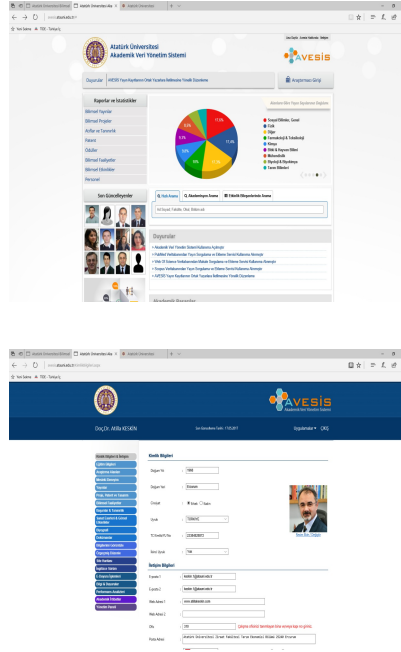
Atatürk Üniversitesi
Akademik Veri Yönetim Sistemi

AVESİS

Duyurular

Raporlar ve İstatistikler
Bilimsel Yayınlar
Bilimsel Projeler
Atıflar ve Tanımlar
Hakemlik
Ödüller
Bilimsel Faaliyetler
Bilimsel Etkinlikler
Personel

Son Güncellenenler

Sosyal Bilimler, Sanat
Fizik
Diğer
Kimya
Mühendislik
Eğitim Bilimleri

Hızlı Arama
Akademisyen Arama

Duyurular

Akademik Birimler

AVESİS
Akademik Veri Yönetim Sistemi

Doç.Dr. Atilla KESKİN

Kimlik Bilgileri

Cinsiyet
Uyruk
T.C. Kimlik No
Ünvanı

İletişim Bilgileri

E-posta 1
E-posta 2
Web Adresi 1
Web Adresi 2
Ofis
Posta Adresi